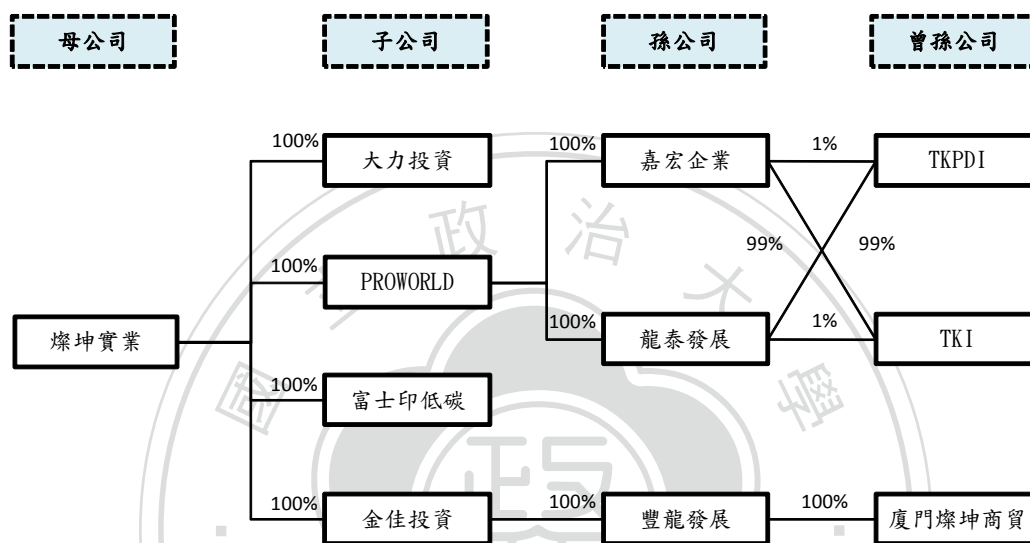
母公司

子公司

孫公司

曾孫公司

燦坤實業

100%
大力投資

100%
PROWORLD

100%
富士印低碳

100%
金佳投資

100%
嘉宏企業

100%
龍泰發展

100%
豐龍發展

1%
99%
99%
1%

TKPDI

TKI

100%
廈門燦坤商貿

政 治 大 學